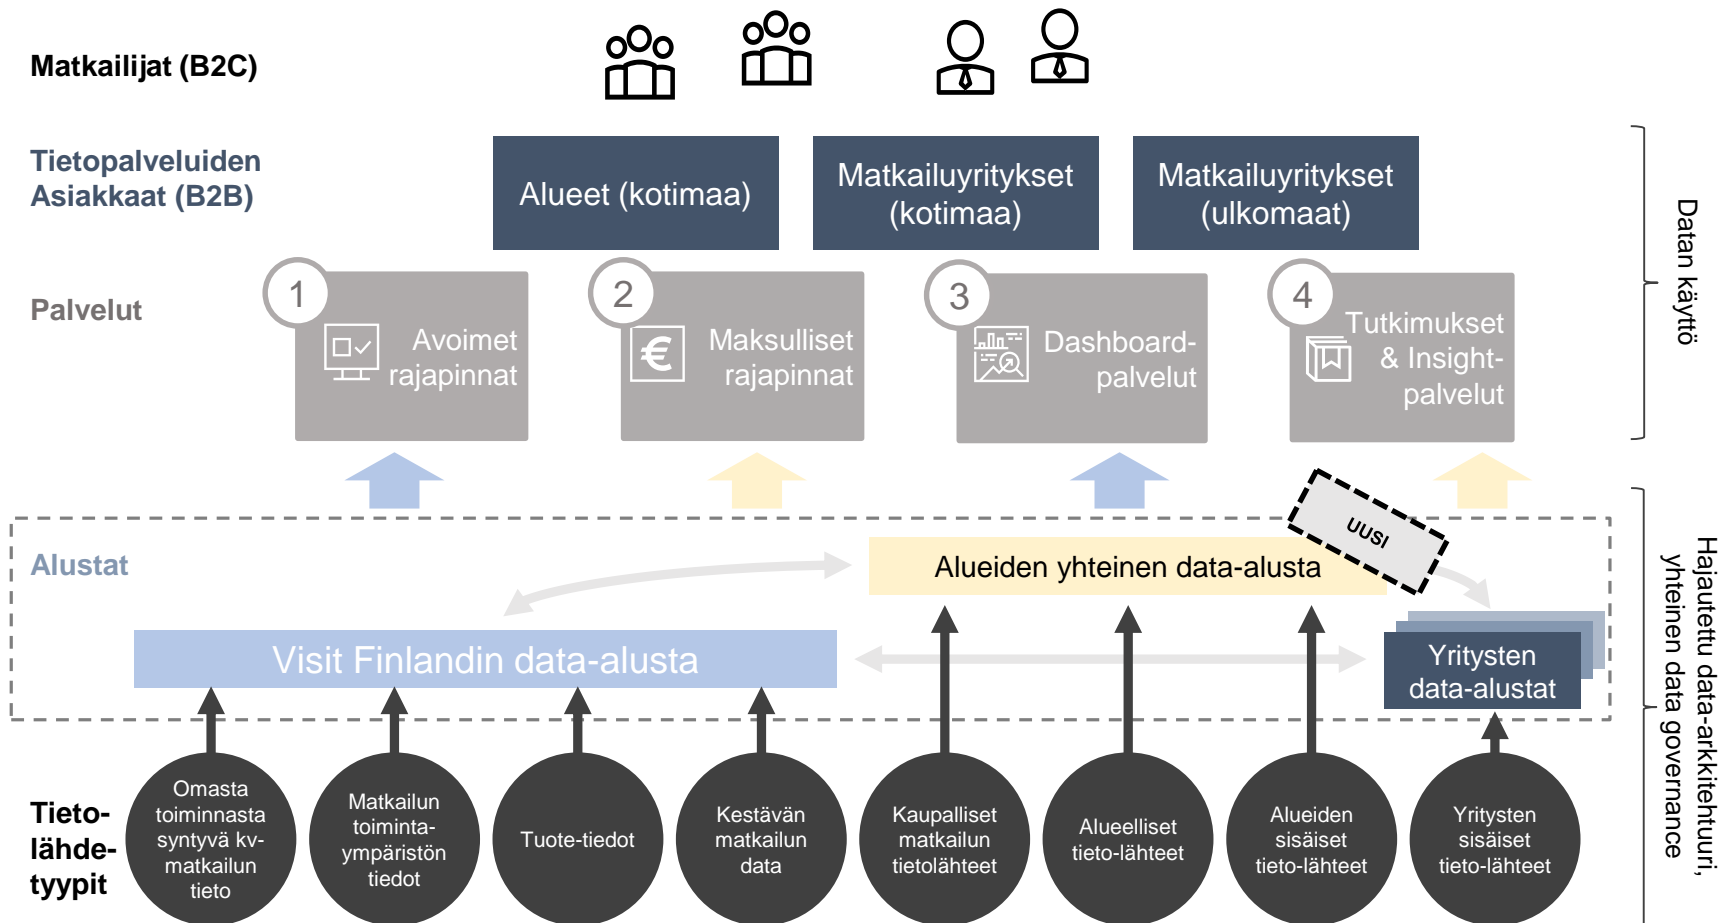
Matkailijat (B2C)

Tietopalveluiden Asiakkaat (B2B)

Alueet (kotimaa)

Matkailuyritykset (kotimaa)

Matkailuyritykset (ulkomaat)

Datan käyttö

Palvelut

1 Avoimet rajapinnat

2 Maksulliset rajapinnat

3 Dashboard-palvelut

4 Tutkimukset & Insight-palvelut

UUSI

Alustat

Alueiden yhteinen data-alusta

Visit Finlandin data-alusta

Yritysten data-alustat

Hajautettu data-arkkitehtuuri, yhteinen data governance

Tieto-lähde-tyypit

Omasta toiminnasta syntyvä kv-matkailun tieto

Matkailun toiminta-ympäristön tiedot

Tuote-tiedot

Kestävän matkailun data

Kaupalliset matkailun tietolähteet

Alueelliset tieto-lähteet

Alueiden sisäiset tieto-lähteet

Yritysten sisäiset tieto-lähteet